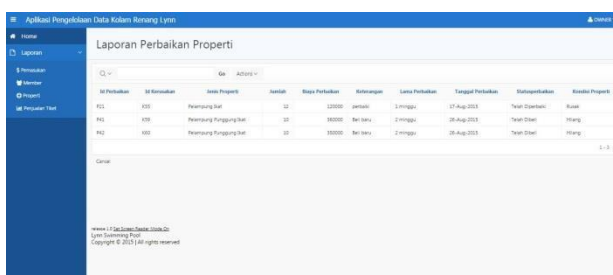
Aplikasi Pengelolaan Data Kolam Renang Lynn

OWNER

Home

Laporan

Pemasukan

Member

Properti

Penjualan Tiket

Laporan Perbaikan Properti

Go Actions

| Id Perbaikan | Id Kerusakan | Jenis Properti | Jumlah | Biaya Perbaikan | Keterangan | Lama Perbaikan | Tanggal Perbaikan | Statusperbaikan | Kondisi Properti |
|---|---|---|---|---|---|---|---|---|---|
| P01 | K03 | Pelampung Biasa | 12 | 120000 | perbaiki | 1 minggu | 17-Aug-2015 | Telah Diperbaiki | Rusak |
| P41 | K03 | Pelampung Punggung Ikan | 10 | 350000 | Beli baru | 2 minggu | 26-Aug-2015 | Telah Dibeli | Hilang |
| P42 | K02 | Pelampung Punggung Ikan | 10 | 350000 | Beli baru | 2 minggu | 26-Aug-2015 | Telah Dibeli | Hilang |

1 - 3

Cancel

release 1.0 Set Screen Reader Mode On
Lynn Swimming Pool
Copyright © 2015 | All rights reserved